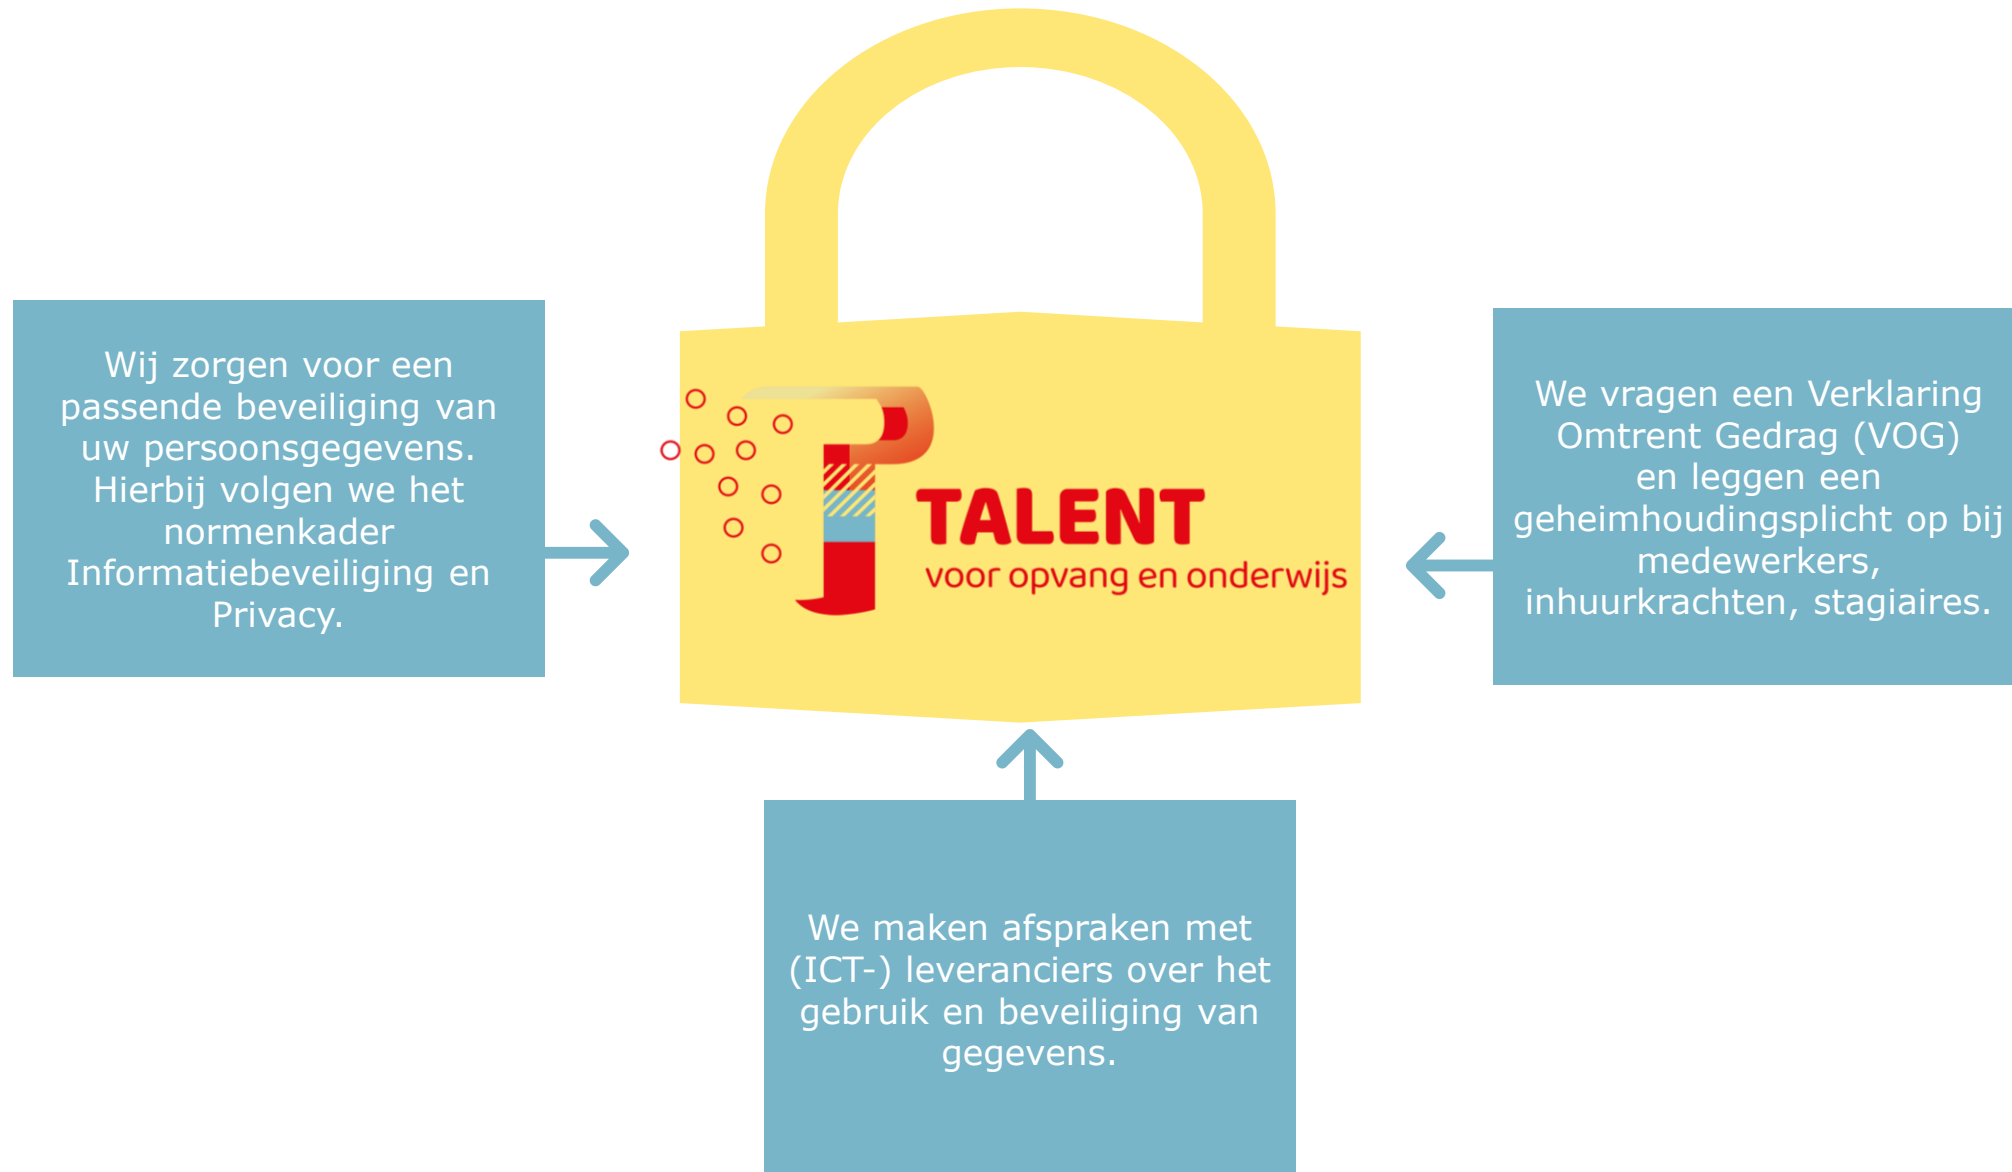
Wij zorgen voor een passende beveiliging van uw persoonsgegevens. Hierbij volgen we het normenkader Informatiebeveiliging en Privacy.

TALENT
voor opvang en onderwijs

We vragen een Verklaring Omtrent Gedrag (VOG) en leggen een geheimhoudingsplicht op bij medewerkers, inhuurkrachten, stagiaires.

We maken afspraken met (ICT-) leveranciers over het gebruik en beveiliging van gegevens.